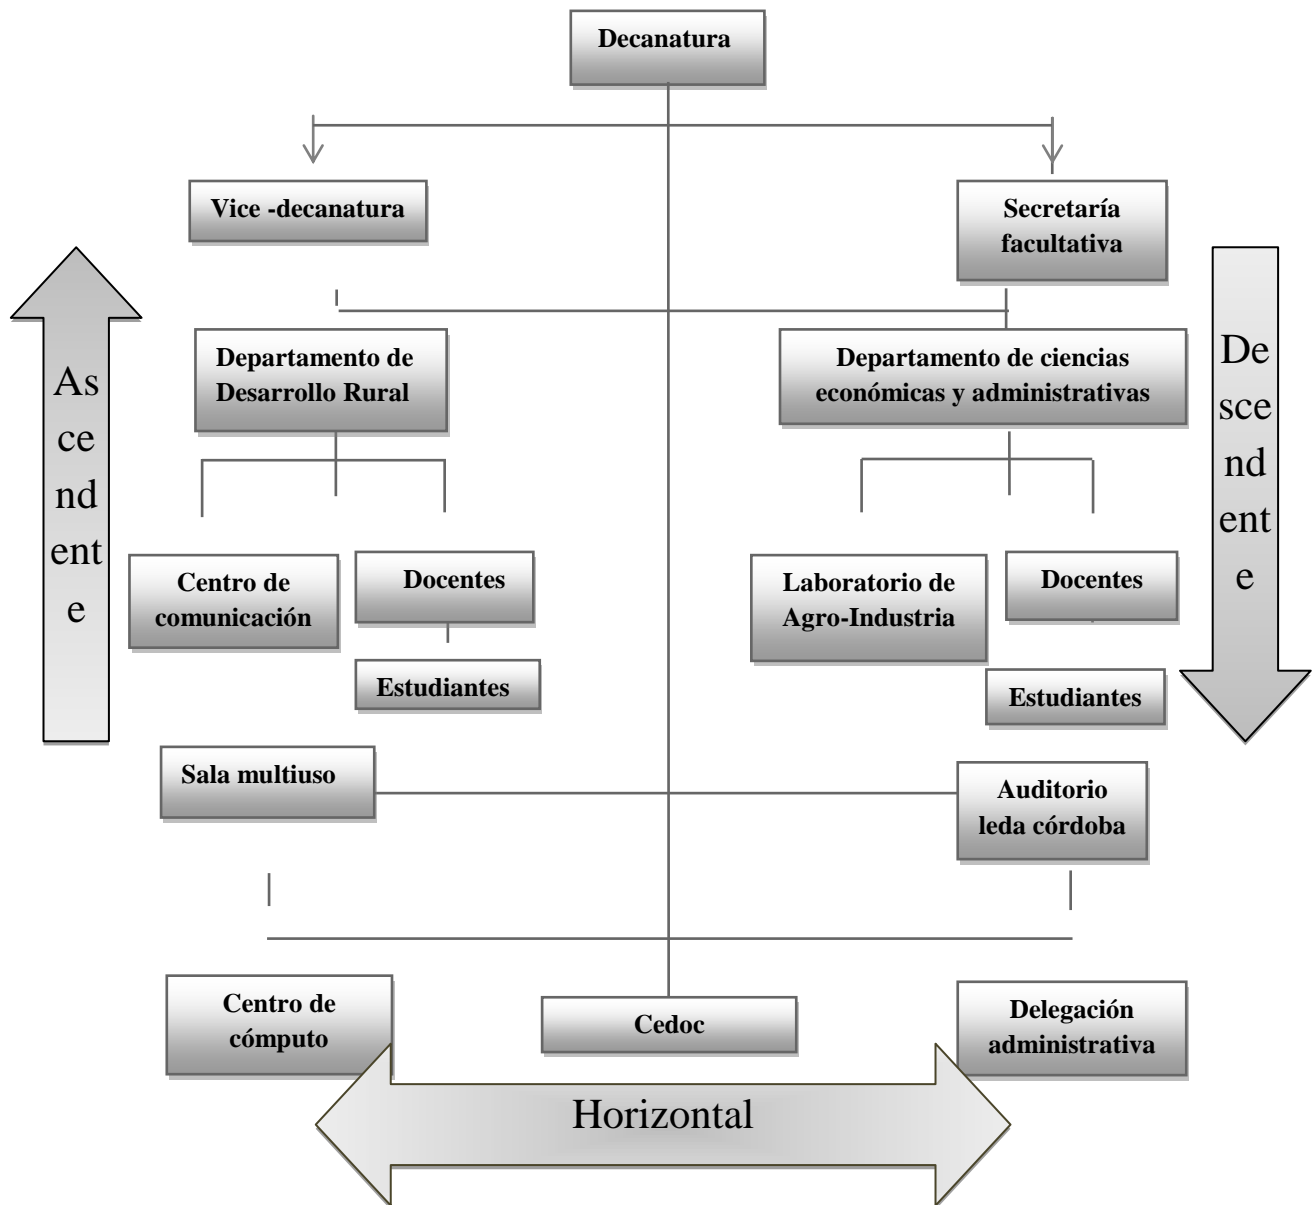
Decanatura

Vice -decanatura

Secretaría facultativa

Departamento de Desarrollo Rural

Departamento de ciencias económicas y administrativas

As
ce
nd
ent
e

De
sce
nd
ent
e

Centro de comunicación

Docentes

Estudiantes

Laboratorio de Agro-Industria

Docentes

Estudiantes

Sala multiuso

Auditorio leda córdoba

Centro de cómputo

Cedoc

Delegación administrativa

Horizontal